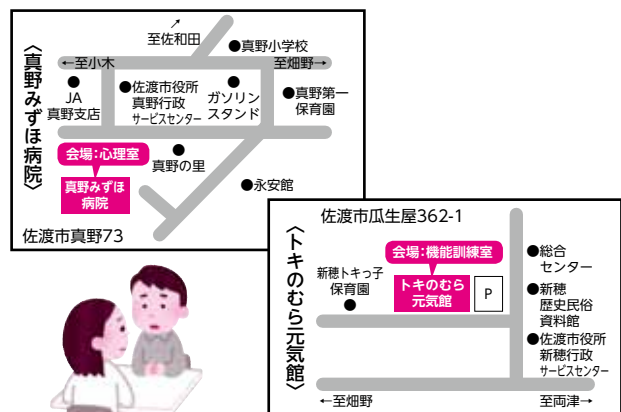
〈真野みずほ病院〉

至佐和田

●真野小学校

←至小木

至畑野→

●
JA
真野支店

●佐渡市役所
真野行政
サービスセンター

●
ガソリン
スタンド

●真野第一
保育園

会場：心理室

真野みずほ
病院

●
真野の里

●永安館

佐渡市真野73

〈トキのむら元気館〉

佐渡市瓜生屋362-1

会場：機能訓練室

新穂トキっ子
保育園
●

トキのむら
元気館

P

●総合
センター

●新穂
歴史民俗
資料館

●佐渡市役所
新穂行政
サービスセンター

←至畑野

至両津→